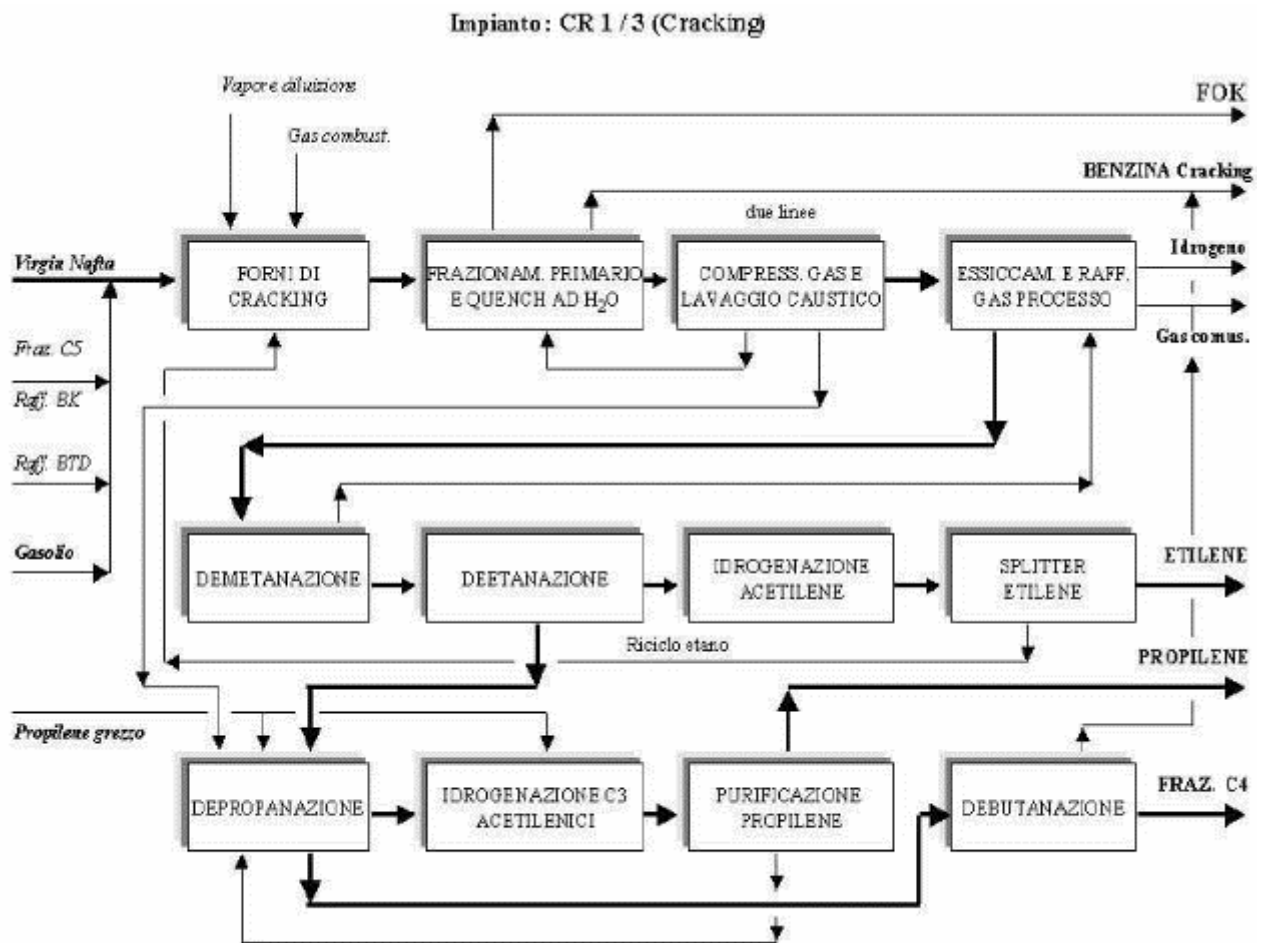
Impianto: CR 1 / 3 (Cracking)

Vapore diluizione

Gas combust.

FOK

BENZINA Cracking

due linee

Virgin Nafta

FORNI DI CRACKING

FRAZIONAM. PRIMARIO E QUENCH AD $H_2O$

COMPRESS. GAS E LAVAGGIO CAUSTICO

ESSICCAM. E RAFF. GAS PROCESSO

Idrogeno

Gas comus.

Fraz. C5

Raff. BK

Raff. BTD

Gasolio

DEMETANAZIONE

DEETANAZIONE

IDROGENAZIONE ACETILENE

SPLITTER ETILENE

ETILENE

Riciclo etano

PROPILENE

Propilene grezzo

DEPROPANAZIONE

IDROGENAZIONE C3 ACETILENICI

PURIFICAZIONE PROPILENE

DEBUTANAZIONE

FRAZ. C4